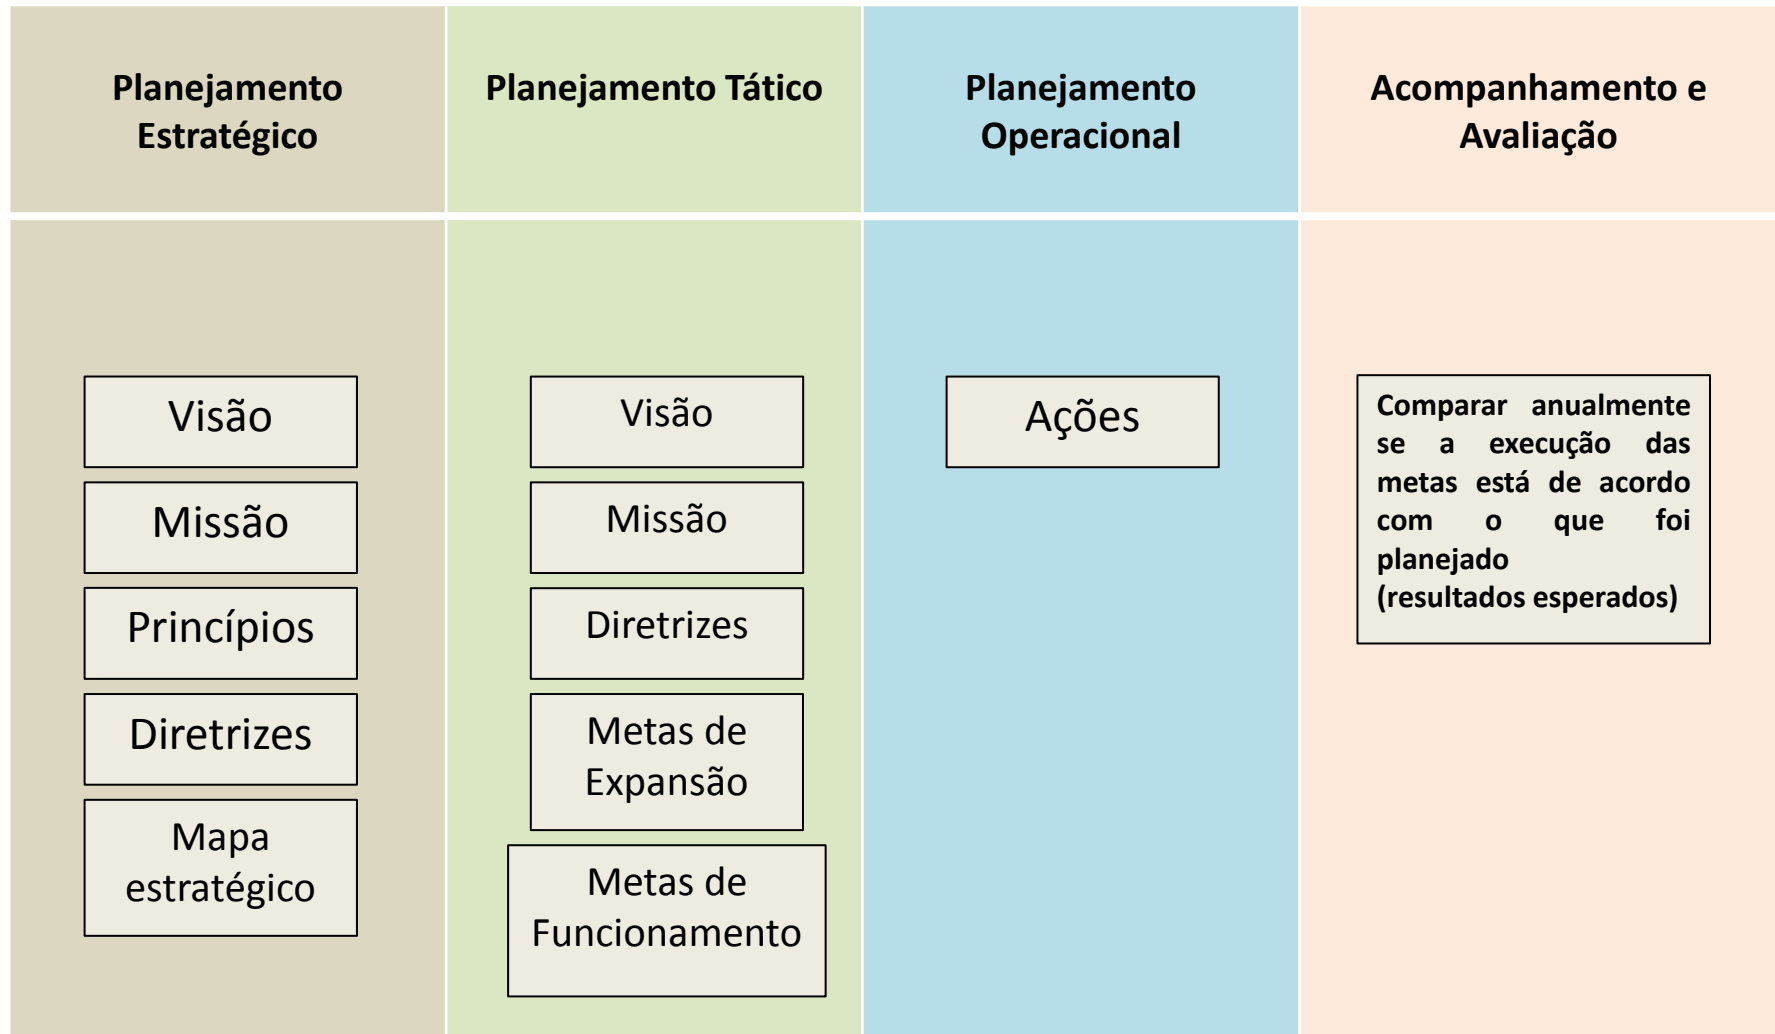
Planejamento Estratégico

Visão

Missão

Princípios

Diretrizes

Mapa estratégico

Planejamento Tático

Visão

Missão

Diretrizes

Metas de Expansão

Metas de Funcionamento

Planejamento Operacional

Ações

Acompanhamento e Avaliação

Comparar anualmente se a execução das metas está de acordo com o que foi planejado (resultados esperados)